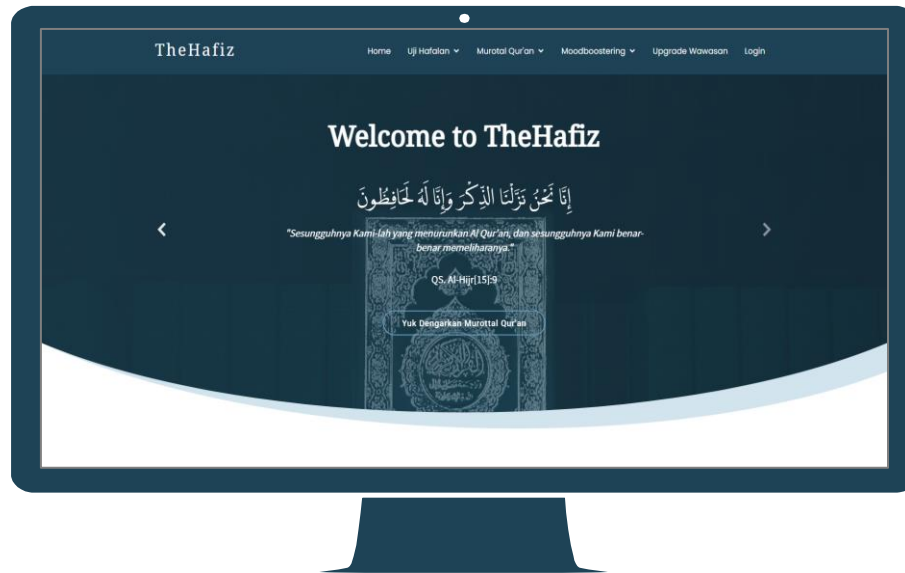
TheHafiz

Home Uji Hafalan Murotal Qur'an Moodboostering Upgrade Wawasan Login

Welcome to TheHafiz

إِنَّا نَحْنُ نَزَّلْنَا الذِّكْرَ وَإِنَّا لَهُ لَحَافِظُونَ

"Sesungguhnya Kami-lah yang menurunkan Al Qur'an, dan sesungguhnya Kami benar-benar memeliharanya."

QS. Al-Hijr[15]:9

Yuk Dengarkan Murottal Qur'an